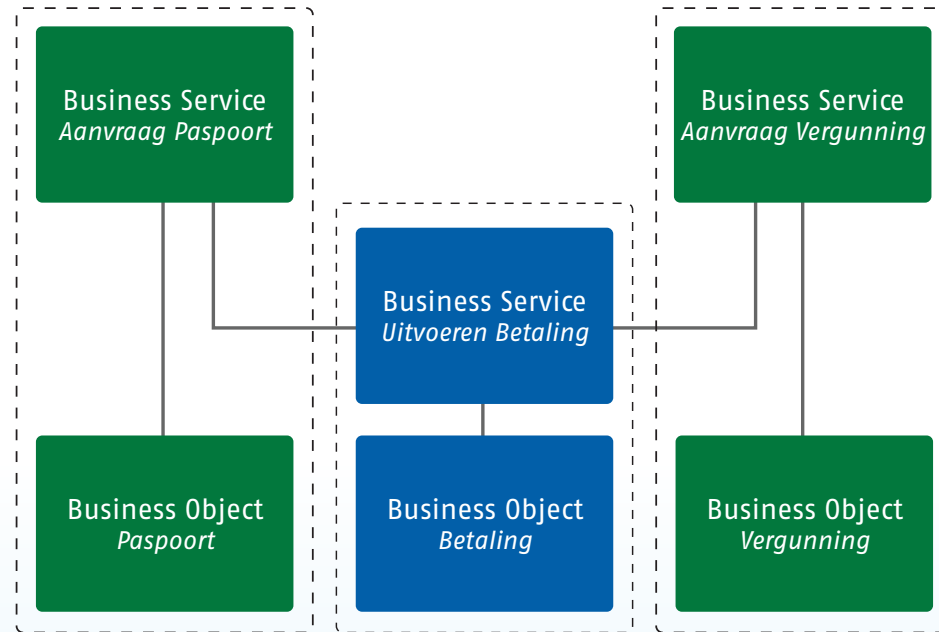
Business Service
*Aanvraag Paspoort*

Business Service
*Aanvraag Vergunning*

Business Service
*Uitvoeren Betaling*

Business Object
*Paspoort*

Business Object
*Betaling*

Business Object
*Vergunning*